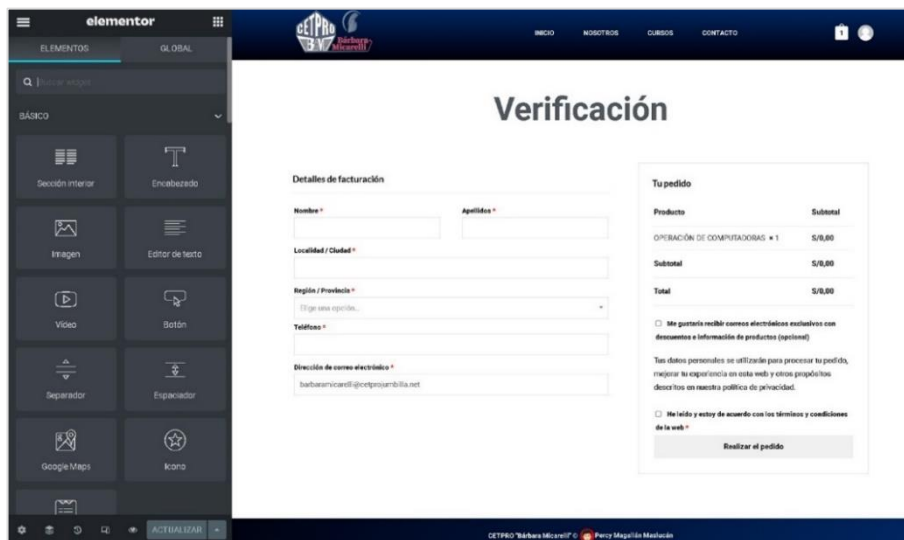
elementor

ELEMENTOS GLOBAL

Buscar widget

BÁSICO

Sección interior
Encabezado
Imagen
Editor de texto
Vídeo
Botón
Separador
Espaciador
Google Maps
Icono

ACTUALIZAR

CETPRO B.V. Bárbara Micarelli

INICIO NOSOTROS CURSOS CONTACTO

Verificación

Detalles de facturación

Nombre *
Apellidos *
Localidad / Ciudad *
Región / Provincia *
Elige una opción...
Teléfono *
Dirección de correo electrónico *
barbaramicarelli@cetprojumbilla.net

Tu pedido

| Producto | Subtotal |
|---|---|
| OPERACIÓN DE COMPUTADORAS × 1 | S/0,00 |
| Subtotal | S/0,00 |
| Total | S/0,00 |

Me gustaría recibir correos electrónicos exclusivos con descuentos e información de productos (opcional)

Tus datos personales se utilizarán para procesar tu pedido, mejorar tu experiencia en esta web y otros propósitos descritos en nuestra política de privacidad.

He leído y estoy de acuerdo con los términos y condiciones de la web *

Realizar el pedido

CETPRO "Bárbara Micarelli" © Percy Magallán Mashacán